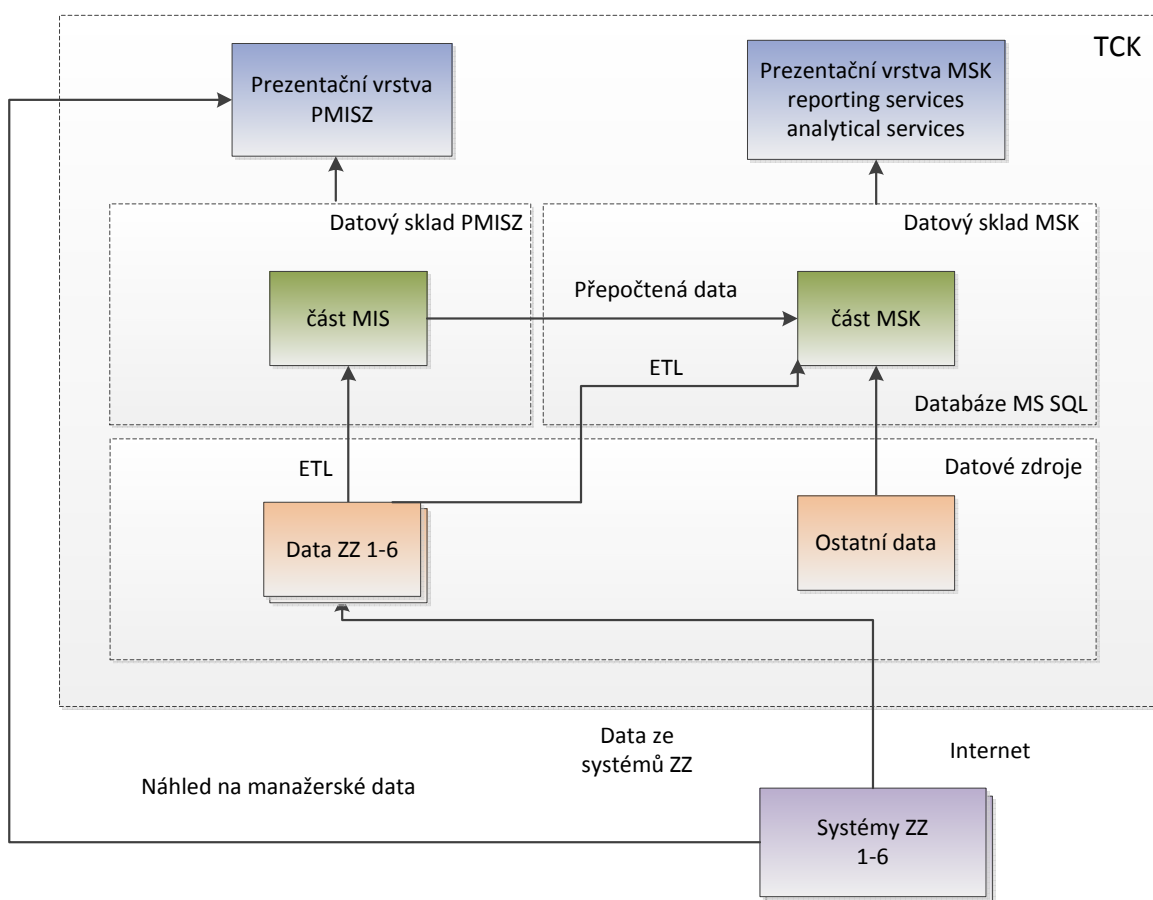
TCK

Prezentační vrstva PMISZ

Prezentační vrstva MSK reporting services analytical services

Datový sklad PMISZ

Datový sklad MSK

část MIS

Přepočtená data

část MSK

ETL

Databáze MS SQL

ETL

Datové zdroje

Data ZZ 1-6

Ostatní data

Data ze systémů ZZ

Internet

Náhled na manažerské data

Systémy ZZ 1-6